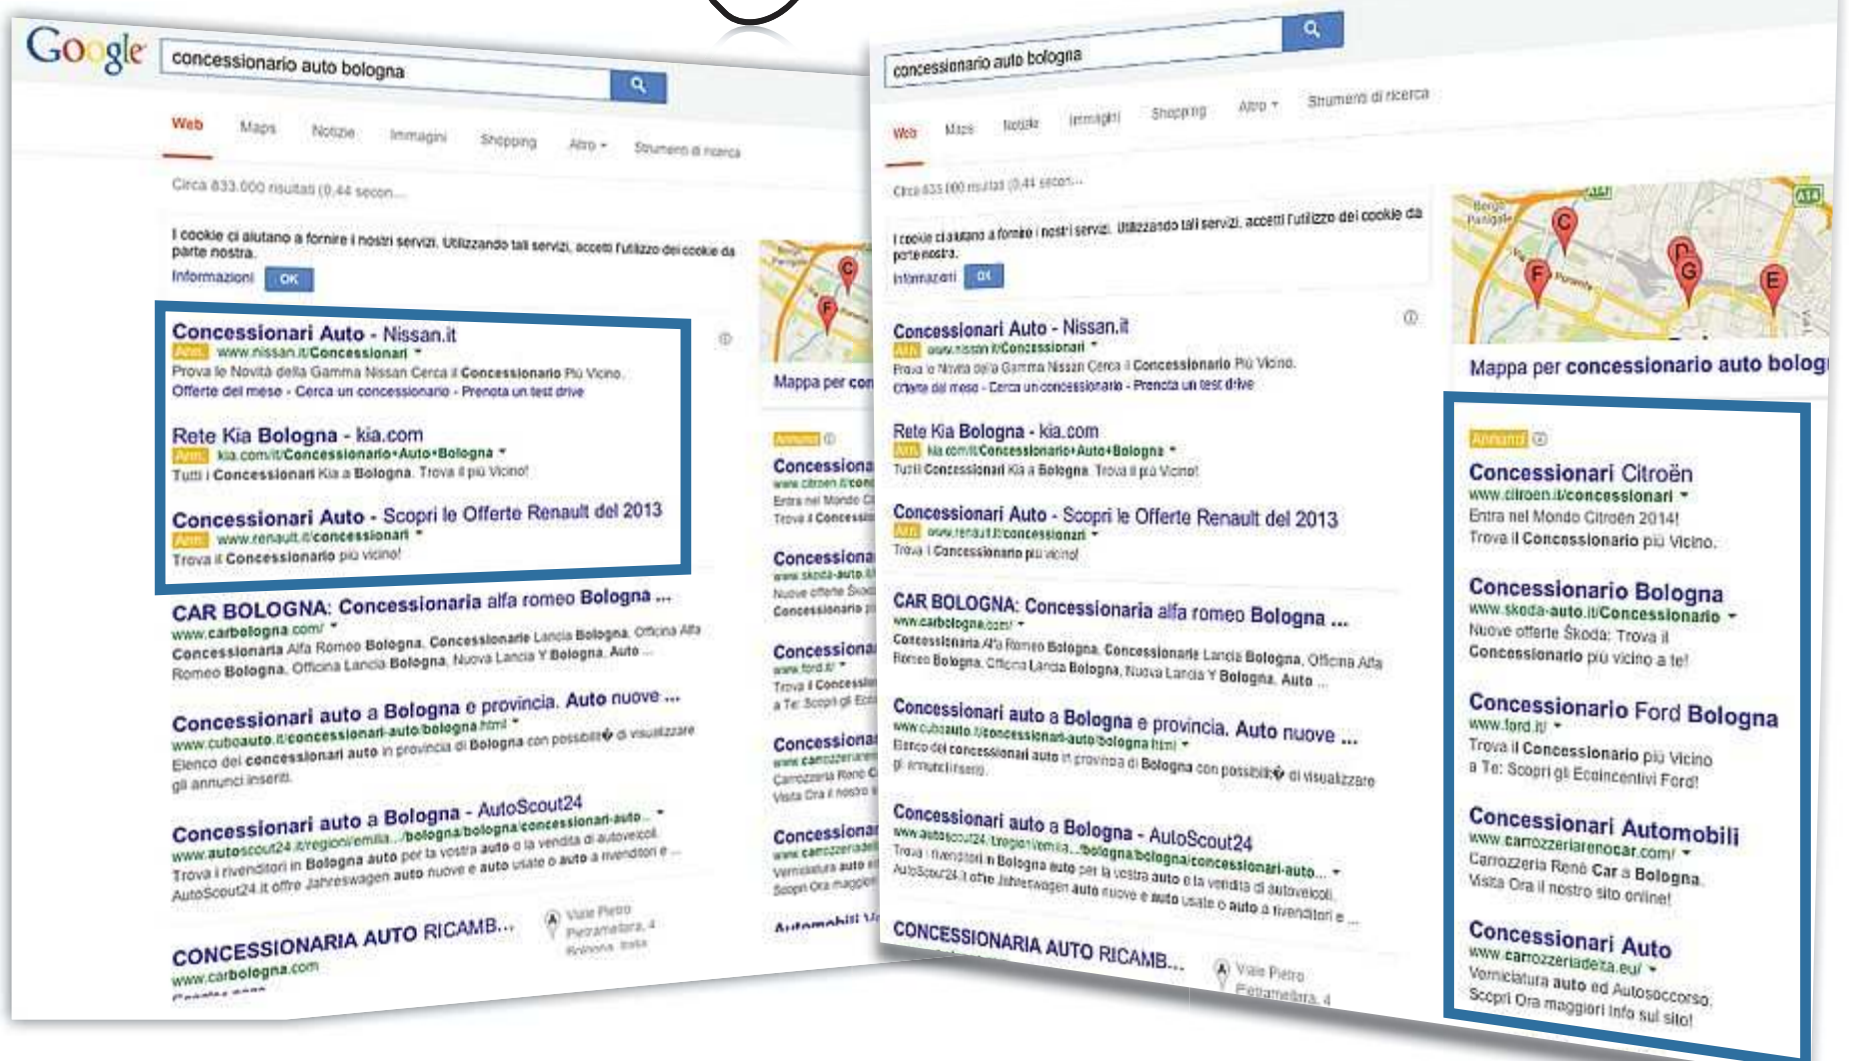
Google concessionario auto bologna

Web Maps Notizie Immagini Shopping Altro Strumenti di ricerca

Circa 833.000 risultati (0,44 secon...

I cookie ci aiutano a fornire i nostri servizi. Utilizzando tali servizi, accetti l'utilizzo dei cookie da parte nostra.
Informazioni OK

Concessionari Auto - Nissan.it
Ann. www.nissan.it/Concessionari
Prova le Novità della Gamma Nissan Cerca il Concessionario Più Vicino.
Offerte del mese - Cerca un concessionario - Prenota un test drive

Rete Kia Bologna - kia.com
Ann. kia.com/it/Concessionario+Auto+Bologna
Tutti i Concessionari Kia a Bologna. Trova il più Vicino!

Concessionari Auto - Scopri le Offerte Renault del 2013
Ann. www.renault.it/concessionari
Trova il Concessionario più vicino!

CAR BOLOGNA: Concessionaria alfa romeo Bologna ...
www.carbologna.com/
Concessionaria Alfa Romeo Bologna, Concessionarie Lancia Bologna, Officina Alfa Romeo Bologna, Officina Lancia Bologna, Nuova Lancia Y Bologna, Auto ...

Concessionari auto a Bologna e provincia. Auto nuove ...
www.cuboauto.it/concessionari-auto-bologna.html
Elenco dei concessionari auto in provincia di Bologna con possibilit� di visualizzare gli annunci inseriti.

Concessionari auto a Bologna - AutoScout24
www.autoscout24.it/regioni/emilia.../bologna/bologna/concessionari-auto...
Trova i rivenditori in Bologna auto per la vostra auto o la vendita di autoveicoli. AutoScout24.it offre Jahreswagen auto nuove e auto usate o auto a rivenditori e ...

CONCESSIONARIA AUTO RICAMB...
Viale Pietro Pietramellara, 4 Bologna, Italia

Mappa per concessionario auto bologna

Annunci
Concessionari Citroën
www.citroen.it/concessionari
Entra nel Mondo Citroën 2014!
Trova il Concessionario più Vicino.

Concessionario Bologna
www.skoda-auto.it/Concessionario
Nuove offerte Škoda: Trova il Concessionario più vicino a te!

Concessionario Ford Bologna
www.ford.it/
Trova il Concessionario più Vicino a Te: Scopri gli Ecoincentivi Ford!

Concessionari Automobili
www.carrozzeriarenocar.com/
Carrozzeria René Car a Bologna.
Visita Ora il nostro sito online!

Concessionari Auto
www.carrozzeriadelta.eu/
Verniciatura auto ed Autosoccorso.
Scopri Ora maggiori info sul sito!